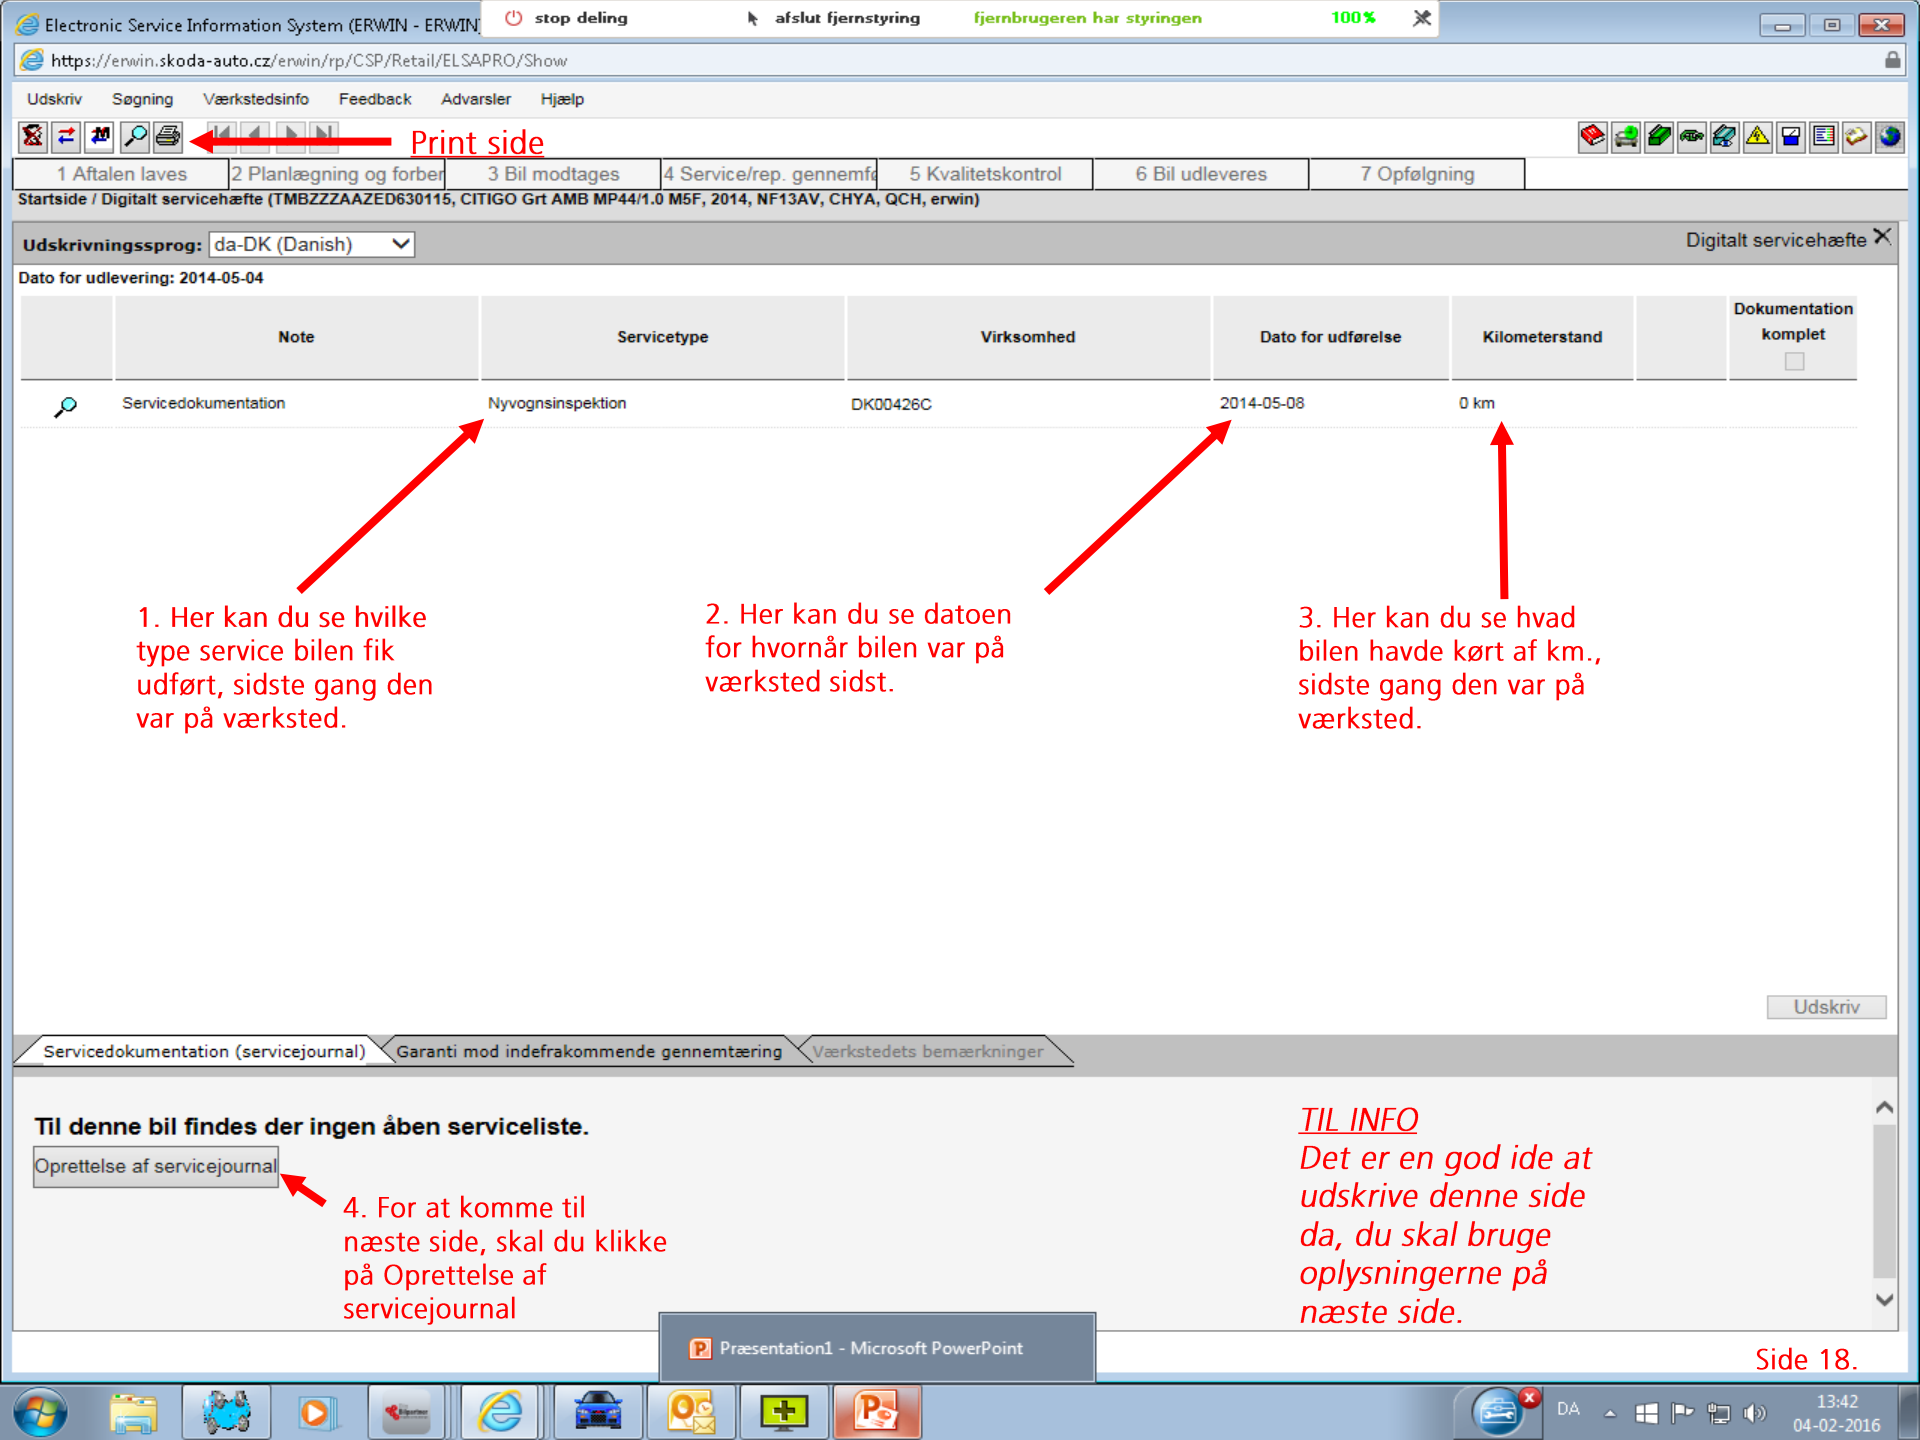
Electronic Service Information System (ERWIN - ERWIN

stop deling

afslut fjernstyring

fjernbrugeren har styringen

100%

https://erwin.skoda-auto.cz/erwin/rp/CSP/Retail/ELSAPRO/Show

Udskriv Søgning Værkstedsinfo Feedback Advarsler Hjælp

Print side

1 Aftalen laves | 2 Planlægning og forber | 3 Bil modtages | 4 Service/rep. gennemfø | 5 Kvalitetskontrol | 6 Bil udleveres | 7 Opfølgning

Startside / Digitalt servicehæfte (TMBZZZAAZED630115, CITIGO Grt AMB MP44/1.0 M5F, 2014, NF13AV, CHYA, QCH, erwin)

Udskrivningssprog: da-DK (Danish)

Digitalt servicehæfte

Dato for udlevering: 2014-05-04

| | Note | Servicetype | Virksomhed | Dato for udførelse | Kilometerstand | | Dokumentation komplet |
|---|---|---|---|---|---|---|---|
| | Servicedokumentation | Nyvognsinspektion | DK00426C | 2014-05-08 | 0 km | | |

1. Her kan du se hvilke type service bilen fik udført, sidste gang den var på værksted.

2. Her kan du se datoen for hvornår bilen var på værksted sidst.

3. Her kan du se hvad bilen havde kørt af km., sidste gang den var på værksted.

Udskriv

Servicedokumentation (servicejournal) | Garanti mod indefrakommende gennemtæring | Værkstedets bemærkninger

Til denne bil findes der ingen åben serviceliste.

Oprettelse af servicejournal

4. For at komme til næste side, skal du klikke på Oprettelse af servicejournal

TIL INFO
Det er en god ide at udskrive denne side da, du skal bruge oplysningerne på næste side.

Præsentation1 - Microsoft PowerPoint

Side 18.

DA 13:42 04-02-2016